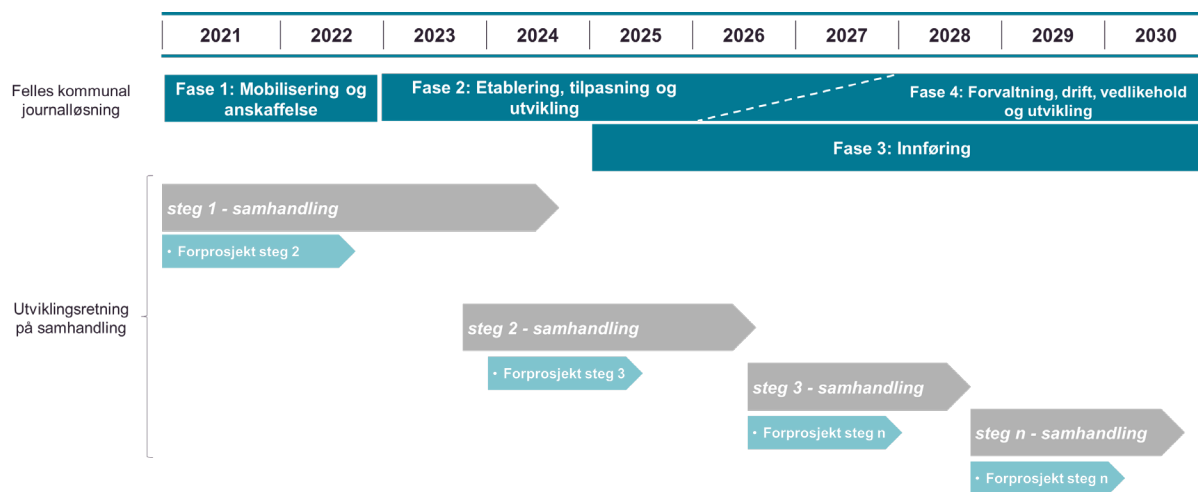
| 2021 | 2022 | 2023 | 2024 | 2025 | 2026 | 2027 | 2028 | 2029 | 2030 |
|---|---|---|---|---|---|---|---|---|---|

Felles kommunal journalløsning

Fase 1: Mobilisering og anskaffelse

Fase 2: Etablering, tilpasning og utvikling

Fase 4: Forvaltning, drift, vedlikehold og utvikling

Fase 3: Innføring

Utviklingsretning på samhandling

steg 1 - samhandling

• Forprosjekt steg 2

steg 2 - samhandling

• Forprosjekt steg 3

steg 3 - samhandling

• Forprosjekt steg n

steg n - samhandling

• Forprosjekt steg n